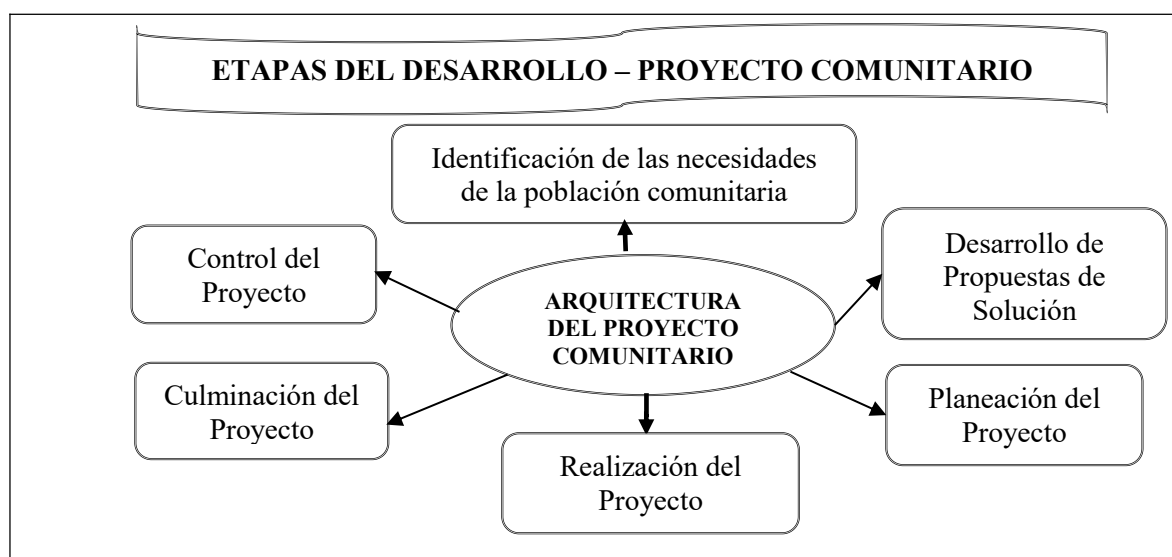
ETAPAS DEL DESARROLLO – PROYECTO COMUNITARIO

Identificación de las necesidades de la población comunitaria

Control del Proyecto

ARQUITECTURA DEL PROYECTO COMUNITARIO

Desarrollo de Propuestas de Solución

Culminación del Proyecto

Planeación del Proyecto

Realización del Proyecto